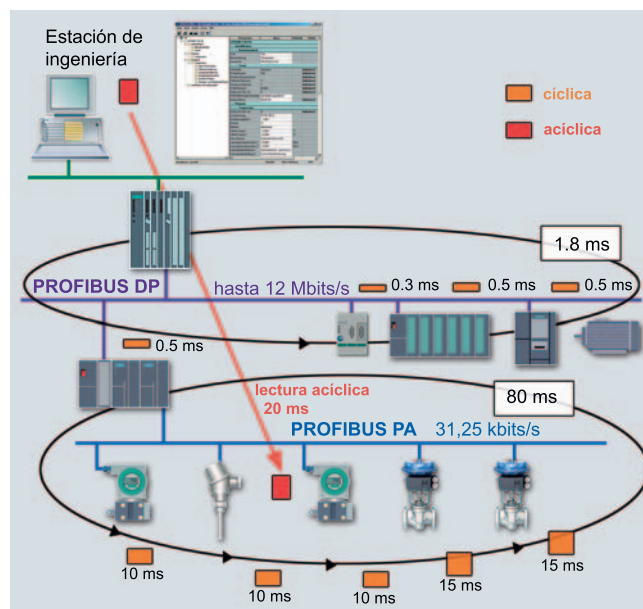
Estación de ingeniería

cíclica

acíclica

1.8 ms

PROFIBUS DP

hasta 12 Mbits/s

0.3 ms

0.5 ms

0.5 ms

0.5 ms

lectura acíclica 20 ms

80 ms

PROFIBUS PA 31,25 kbits/s

10 ms

10 ms

10 ms

15 ms

15 ms